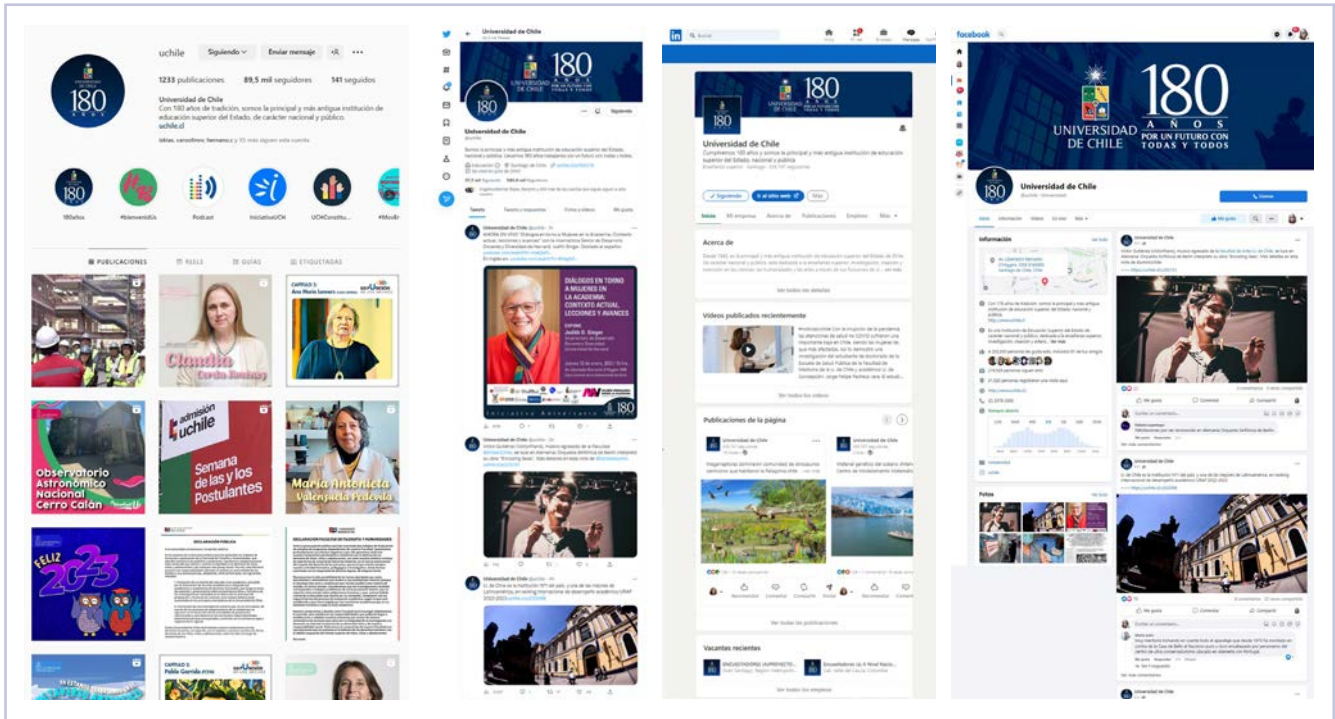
uchile Siguiendo Enviar mensaje

1233 publicaciones 89,5 mil seguidores 141 seguidos

Universidad de Chile
Con 180 años de tradición, somos la principal y más antigua institución de educación superior del Estado, de carácter nacional y público.
uchile.cl

180años #bienvenidUs Podcast IniciativaUCH UCHConstitu...

PUBLICACIONES REELS GUÍAS ETIQUETADAS

Claudia

Ana María Lemari

Observatorio Astronómico Nacional Cerro Calán

admisión uchile

Semana de las y los Postulantes

María Antonieta Valenzuela Pedevila

FELIZ 2023

DECLARACIÓN PÚBLICA

DECLARACIÓN FACULTAD DE FILOSOFÍA Y HUMANIDADES

Pablo Garrido

Universidad de Chile

Siguiendo

Tweets Tweets y respuestas Fotos y videos Me gusta

DIÁLOGOS EN TORNO A MUJERES EN LA ACADEMIA: CONTEXTO ACTUAL, LECCIONES Y AVANCES

180

Universidad de Chile

Siguiendo Ir al sitio web Más

Inicio Mi empresa Acerca de Publicaciones Empleos Más

Acerca de

Ver todos los detalles

Videos publicados recientemente

Ver todos los videos

Publicaciones de la página

Universidad de Chile

Recomendar Comentar Compartir Enviar

Ver todas las publicaciones

Vacantes recientes

Ver todos los empleos

facebook

180 AÑOS POR UN FUTURO CON TODAS Y TODOS
UNIVERSIDAD DE CHILE

Universidad de Chile

Información

Fotos

Me gusta Comentar Compartir